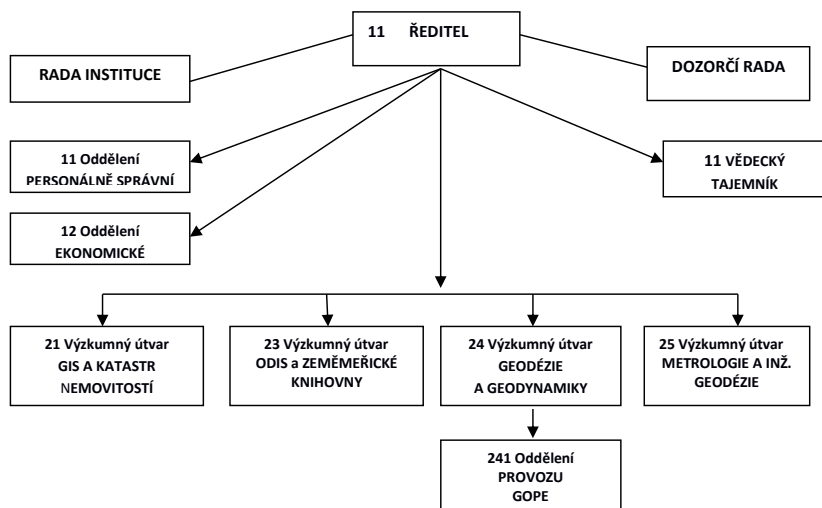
11 ŘEDITEL

RADA INSTITUCE

DOZORČÍ RADA

11 Oddělení PERSONÁLNĚ SPRÁVNÍ

12 Oddělení EKONOMICKÉ

11 VĚDECKÝ TAJEMNÍK

21 Výzkumný útvar GIS A KATASTR NEMOVITOSTÍ

23 Výzkumný útvar ODIS a ZEMĚMĚŘICKÉ KNIHOVNY

24 Výzkumný útvar GEODÉZIE A GEODYNAMIKY

25 Výzkumný útvar METROLOGIE A INŽ. GEODÉZIE

241 Oddělení PROVOZU GOPE